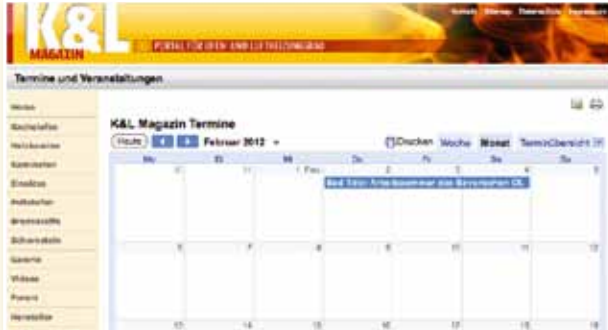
K&L MAGAZIN

PORTAL FÜR OFEN- UND LUFTHEIZUNGSBAU

Kontakt Sitemap Datenschutz Impressum

Termine und Veranstaltungen

Home
Kachelöfen
Heizkamine
Kaminöfen
Einsätze
Pelletöfen
Brennstoffe
Schornsteine
Galerie
Videos
Forum
Hersteller

K&L Magazin Termine

Heute ◀ ▶ Februar 2012 ▾

Drucken Woche Monat Terminübersicht

| Mo | Di | Mi | Do | Fr | Sa | So |
|---|---|---|---|---|---|---|
| 30 | 31 | 1. Feb | 2 | 3 | 4 | 5 |
| | | | Bad Tölz: Arbeitsseminar des Bayerischen OL | | | |
| 6 | 7 | 8 | 9 | 10 | 11 | 12 |
| 13 | 14 | 15 | 16 | 17 | 18 | 19 |